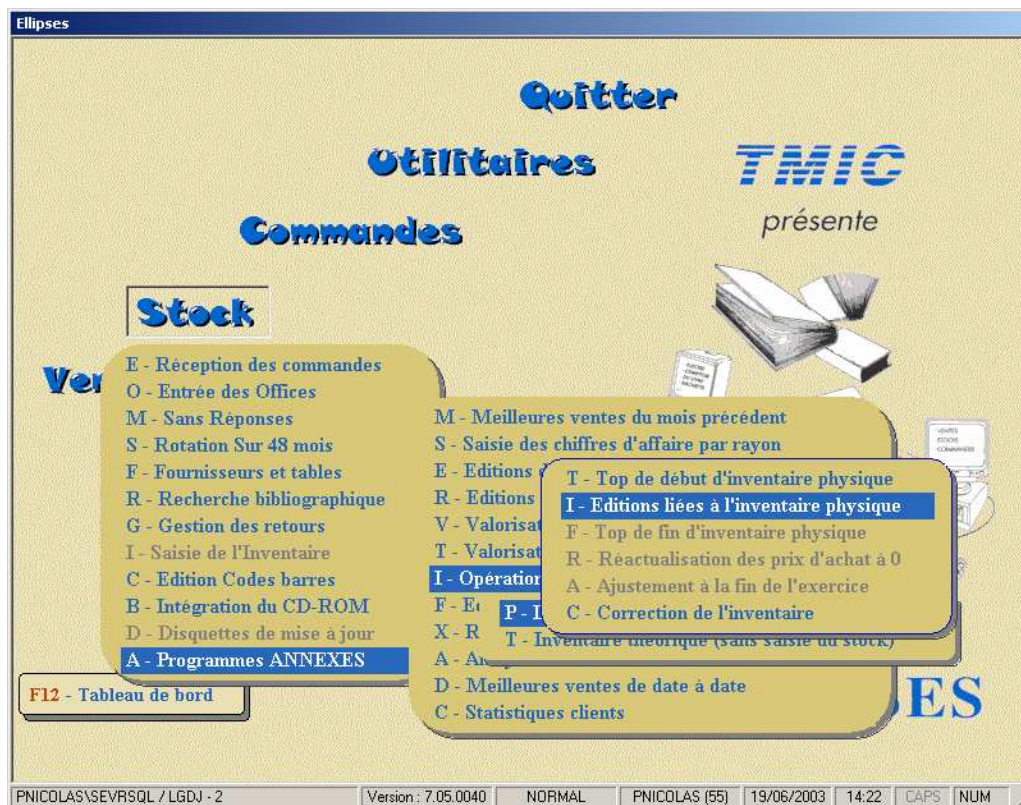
Ellipses

Quitter

Utilitaires

Commandes

TMIC
présente

Stock

Ve

E - Réception des commandes
O - Entrée des Offices
M - Sans Réponses
S - Rotation Sur 48 mois
F - Fournisseurs et tables
R - Recherche bibliographique
G - Gestion des retours
I - Saisie de l'Inventaire
C - Edition Codes barres
B - Intégration du CD-ROM
D - Disquettes de mise à jour
A - Programmes ANNEXES

M - Meilleures ventes du mois précédent
S - Saisie des chiffres d'affaire par rayon
E - Editions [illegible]
R - Editions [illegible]
V - Valorisat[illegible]
T - Valorisat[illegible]
I - Opération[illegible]
F - E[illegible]
X - R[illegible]
A - A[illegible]
D - Meilleures ventes de date à date
C - Statistiques clients

P - I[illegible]
T - Inventaire théorique (sans saisie du stock)

T - Top de début d'inventaire physique
I - Editions liées à l'inventaire physique
F - Top de fin d'inventaire physique
R - Réactualisation des prix d'achat à 0
A - Ajustement à la fin de l'exercice
C - Correction de l'inventaire

F12 - Tableau de bord

ES

PNICOLAS\SEVRSQL / LGDJ - 2 | Version : 7.05.0040 | NORMAL | PNICOLAS (55) | 19/06/2003 | 14:22 | CAPS | NUM